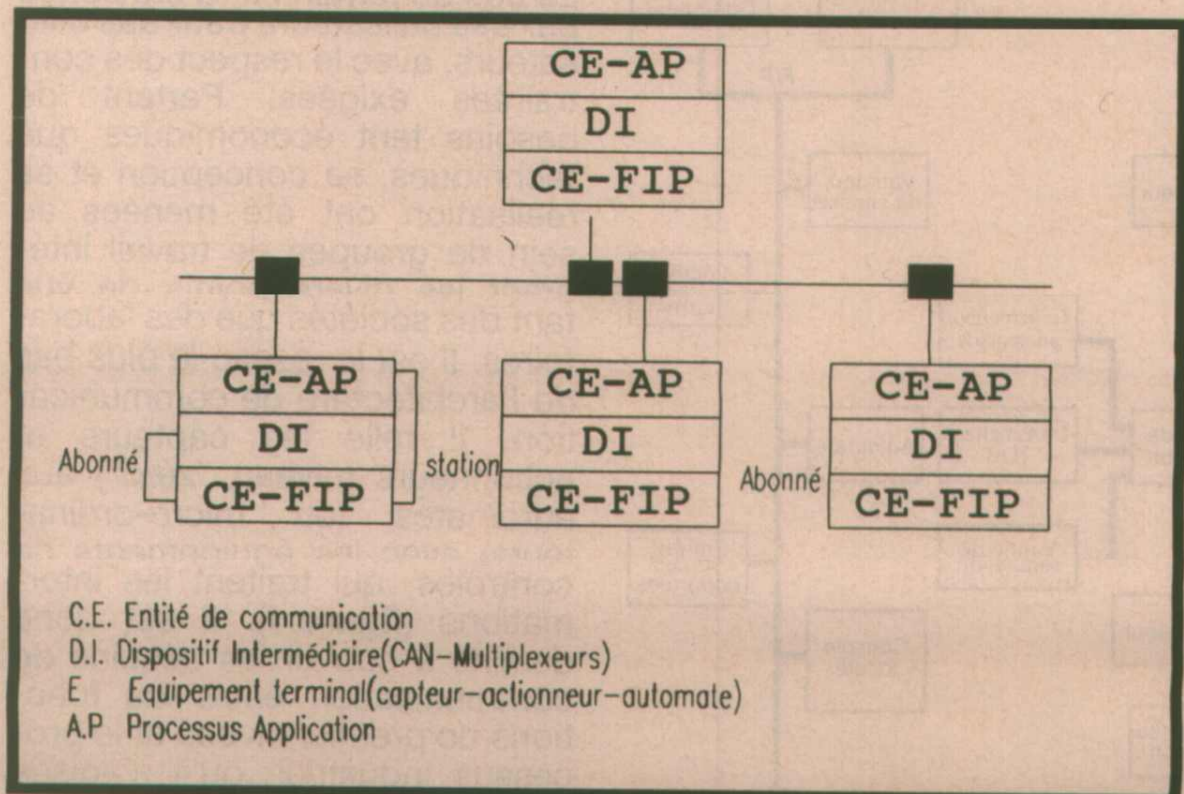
CE-AP
DI
CE-FIP

CE-AP
DI
CE-FIP
Abonné

station
CE-AP
DI
CE-FIP

Abonné
CE-AP
DI
CE-FIP

C.E. Entité de communication
D.I. Dispositif Intermédiaire(CAN-Multiplexeurs)
E Equipement terminal(capteur-actionneur-automate)
A.P Processus Application